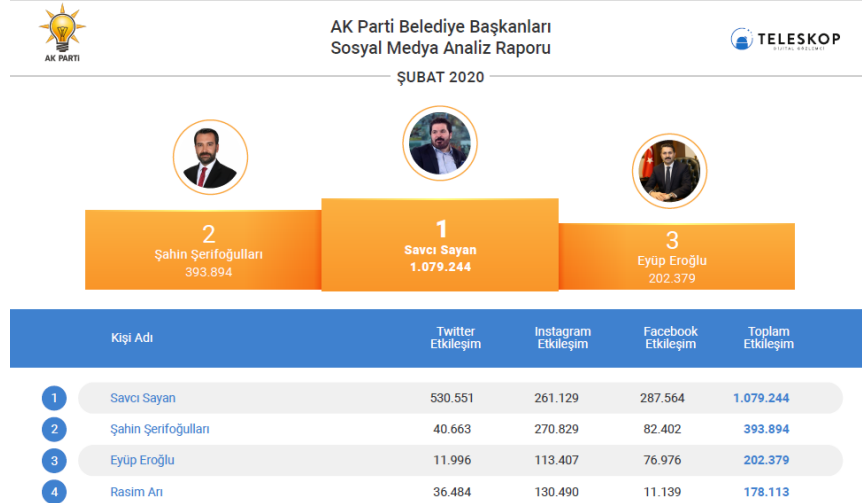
AK PARTİ

AK Parti Belediye Başkanları
Sosyal Medya Analiz Raporu

TELESKOP
DİJİTAL ÇÖZÜMLER

ŞUBAT 2020

2
Şahin Şerifoğulları
393.894

1
Savcı Sayan
1.079.244

3
Eyüp Eroğlu
202.379

| | Kişi Adı | Twitter Etkileşim | Instagram Etkileşim | Facebook Etkileşim | Toplam Etkileşim |
|---|---|---|---|---|---|
| 1 | Savcı Sayan | 530.551 | 261.129 | 287.564 | 1.079.244 |
| 2 | Şahin Şerifoğulları | 40.663 | 270.829 | 82.402 | 393.894 |
| 3 | Eyüp Eroğlu | 11.996 | 113.407 | 76.976 | 202.379 |
| 4 | Rasim Arı | 36.484 | 130.490 | 11.139 | 178.113 |